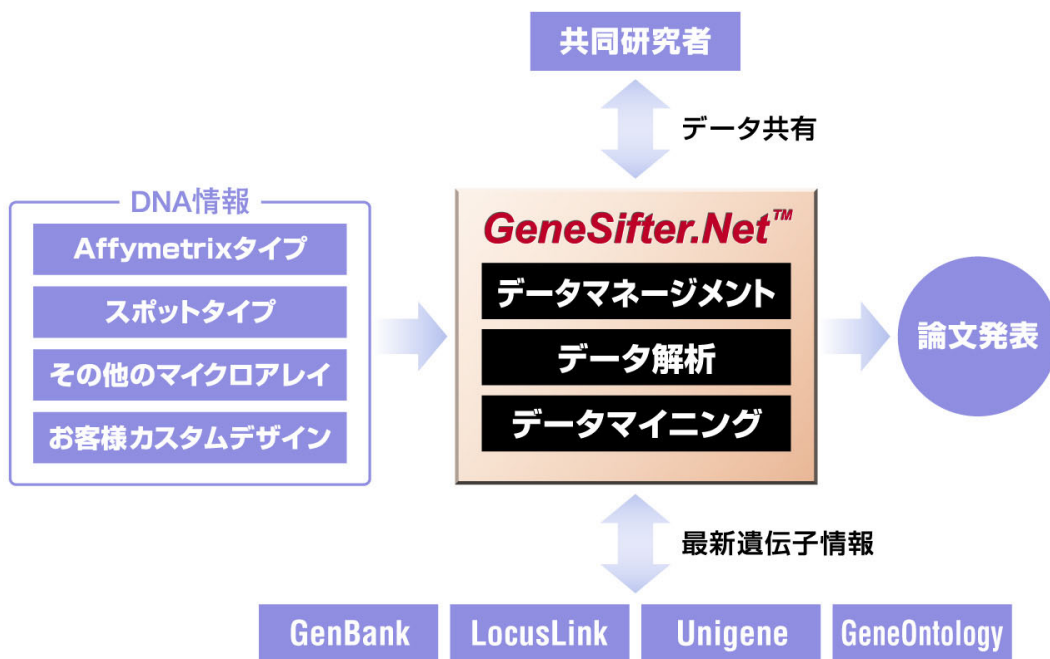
共同研究者

データ共有

DNA情報

Affymetrixタイプ

スポットタイプ

その他のマイクロアレイ

お客様カスタムデザイン

GeneSifter.Net™

データマネージメント

データ解析

データマイニング

論文発表

最新遺伝子情報

GenBank

LocusLink

Unigene

GeneOntology